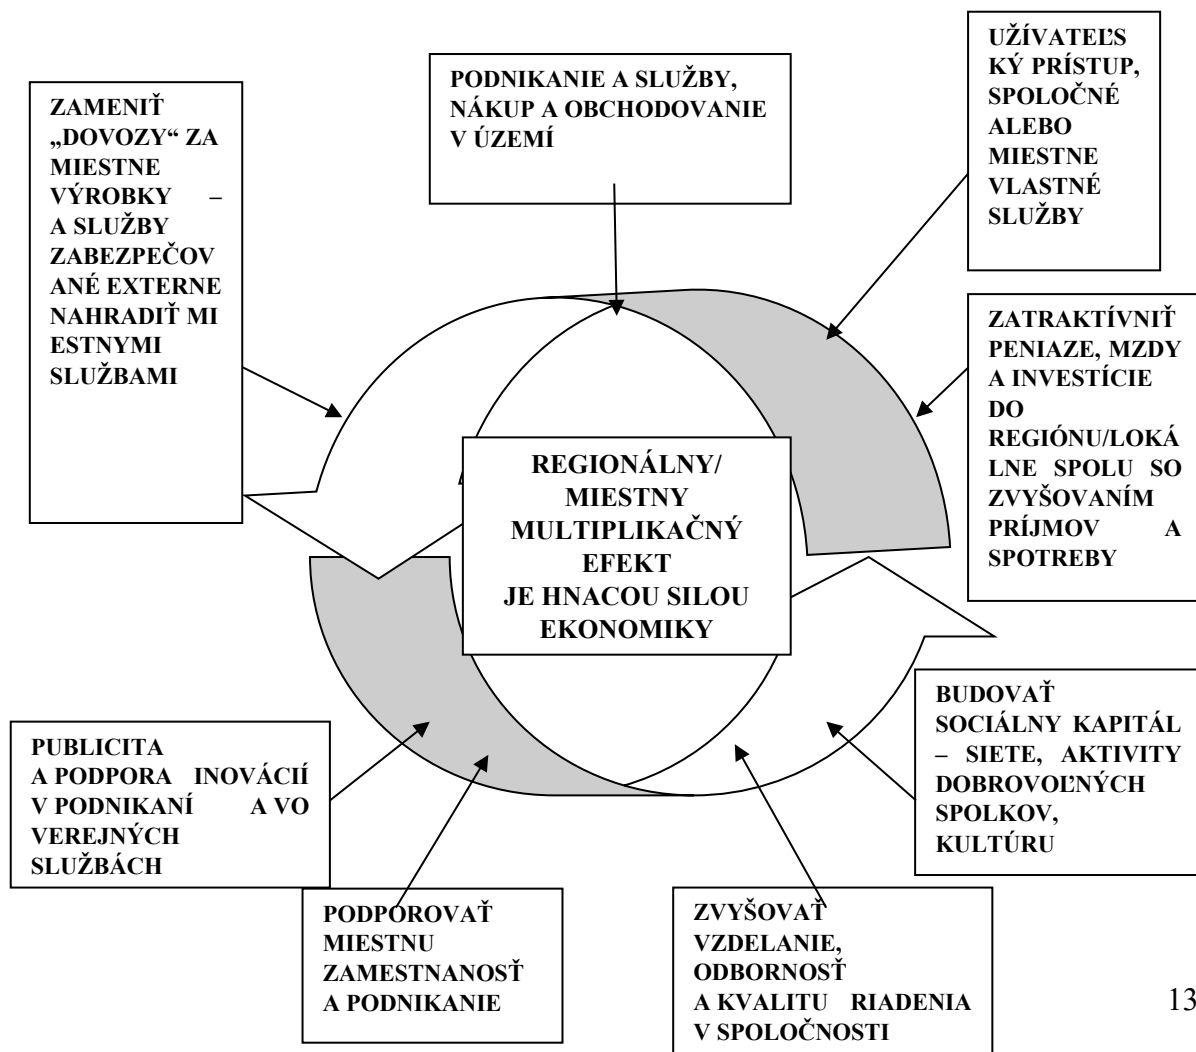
ZAMENIŤ „DOVOZY“ ZA MIESTNE VÝROBKY – A SLUŽBY ZABEZPEČOVANÉ EXTERNE NAHRADIŤ MIESTNYMI SLUŽBAMI

PODNIKANIE A SLUŽBY, NÁKUP A OBCHODOVANIE V ÚZEMÍ

UŽÍVATEĽSKÝ PRÍSTUP, SPOLOČNÉ ALEBO MIESTNE VLASTNÉ SLUŽBY

ZATRAKTÍVNIŤ PENIAZE, MZDY A INVESTÍCIE DO REGIÓNU/LOKÁLNE SPOLU SO ZVYŠOVANÍM PRÍJMOV A SPOTREBY

REGIONÁLNY/ MIESTNY MULTIPLIKAČNÝ EFEKT JE HNACOU SILOU EKONOMIKY

BUDOVAŤ SOCIÁLNY KAPITÁL – SIETE, AKTIVITY DOBROVOĽNÝCH SPOLKOV, KULTÚRU

PUBLICITA A PODPORA INOVÁCIÍ V PODNIKANÍ A VO VEREJNÝCH SLUŽBÁCH

PODPOROVAŤ MIESTNU ZAMESTNANOSŤ A PODNIKANIE

ZVYŠOVAŤ VZDELANIE, ODBORNOSŤ A KVALITU RIADENIA V SPOLOČNOSTI

13